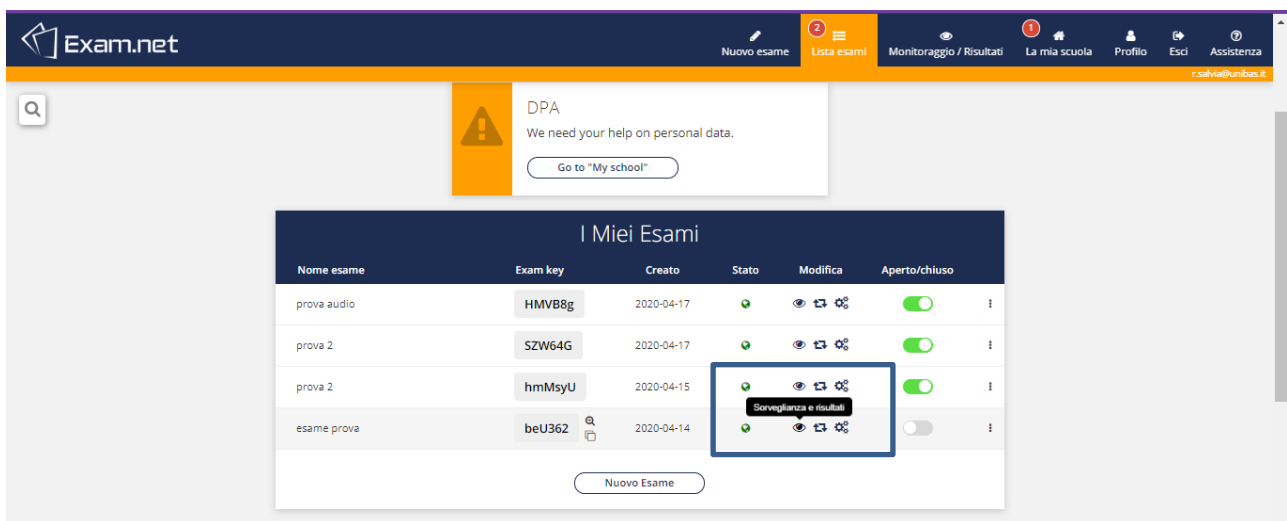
Exam.net

Nuovo esame | 2 Lista esami | Monitoraggio / Risultati | 1 La mia scuola | Profilo | Esci | Assistenza

r.salvia@unibas.it

DPA

We need your help on personal data.

Go to "My school"

I Miei Esami

| Nome esame | Exam key | Creato | Stato | Modifica | Aperto/chiuso |
|---|---|---|---|---|---|
| prova audio | HMVB8g | 2020-04-17 | | | |
| prova 2 | SZW64G | 2020-04-17 | | | |
| prova 2 | hmMsyU | 2020-04-15 | | | |
| esame prova | beU362 | 2020-04-14 | | | |

Sorveglianza e risultati

Nuovo Esame